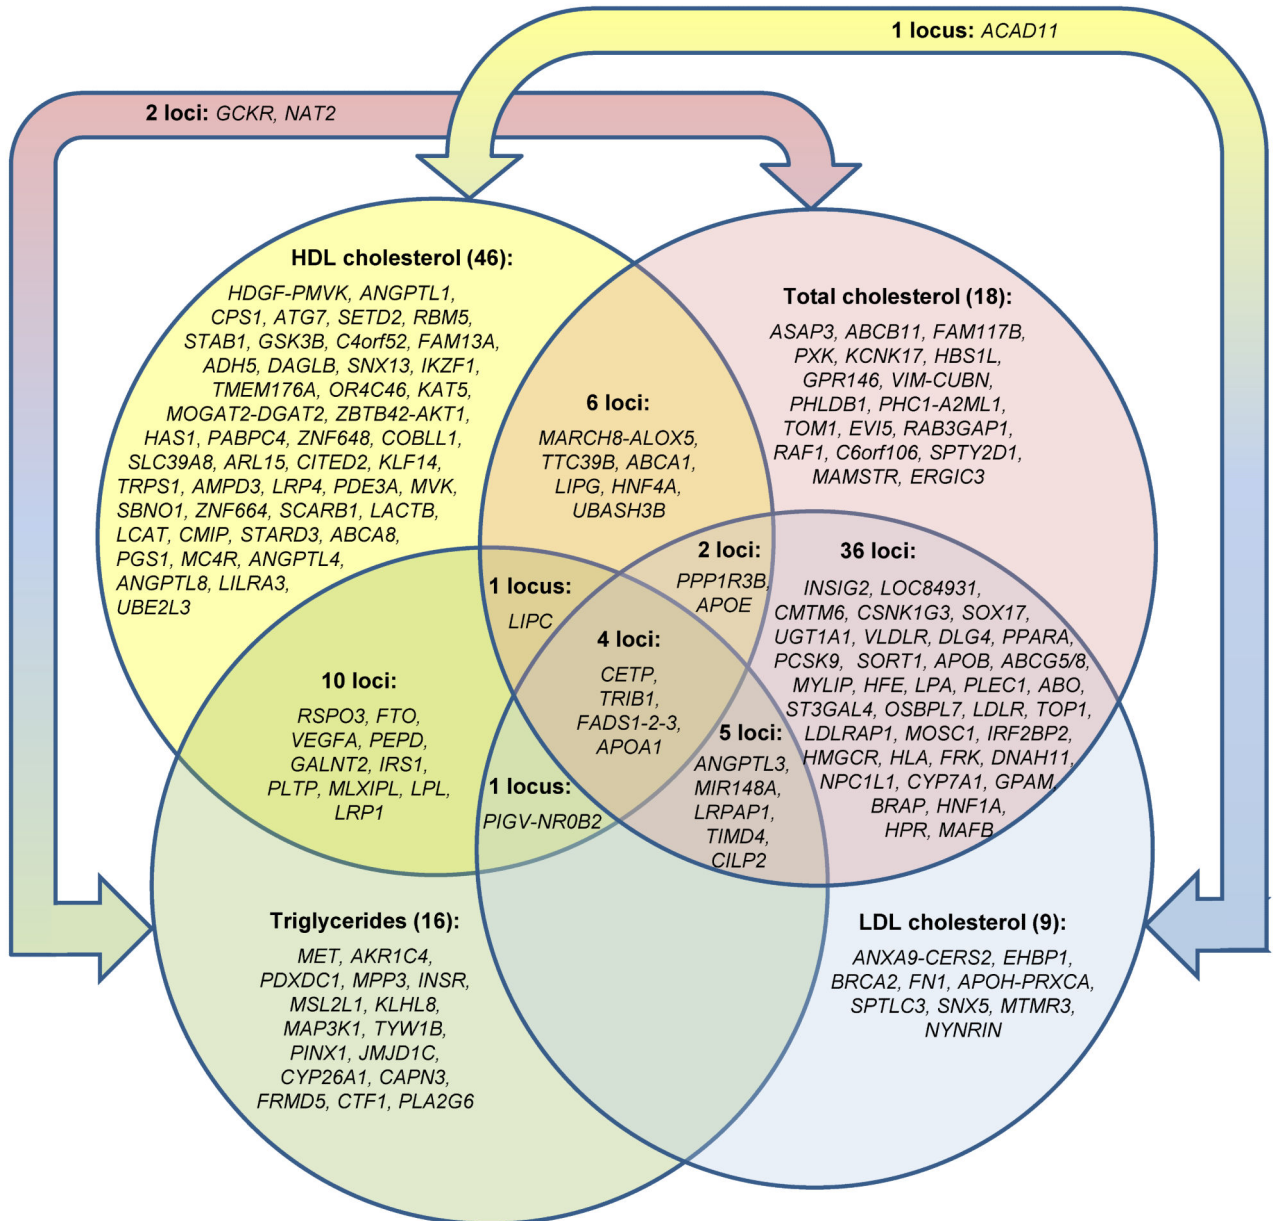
1 locus: ACAD11

2 loci: GCKR, NAT2

HDL cholesterol (46):
HDGF-PMVK, ANGPTL1, CPS1, ATG7, SETD2, RBM5, STAB1, GSK3B, C4orf52, FAM13A, ADH5, DAGLB, SNX13, IKZF1, TMEM176A, OR4C46, KAT5, MOGAT2-DGAT2, ZBTB42-AKT1, HAS1, PABPC4, ZNF648, COBLL1, SLC39A8, ARL15, CITED2, KLF14, TRPS1, AMPD3, LRP4, PDE3A, MVK, SBNO1, ZNF664, SCARB1, LACTB, LCAT, CMIP, STARD3, ABCA8, PGS1, MC4R, ANGPTL4, ANGPTL8, LILRA3, UBE2L3

Total cholesterol (18):
ASAP3, ABCB11, FAM117B, PXK, KCNK17, HBS1L, GPR146, VIM-CUBN, PHLDB1, PHC1-A2ML1, TOM1, EVI5, RAB3GAP1, RAF1, C6orf106, SPTY2D1, MAMSTR, ERGIC3

6 loci:
MARCH8-ALOX5, TTC39B, ABCA1, LIPG, HNF4A, UBASH3B

2 loci:
PPP1R3B, APOE

36 loci:
INSIG2, LOC84931, CMTM6, CSNK1G3, SOX17, UGT1A1, VLDLR, DLG4, PPARA, PCSK9, SORT1, APOB, ABCG5/8, MYLIP, HFE, LPA, PLEC1, ABO, ST3GAL4, OSBPL7, LDLR, TOP1, LDLRAP1, MOSC1, IRF2BP2, HMGCR, HLA, FRK, DNAH11, NPC1L1, CYP7A1, GPAM, BRAP, HNF1A, HPR, MAFB

1 locus:
LIPC

4 loci:
CETP, TRIB1, FADS1-2-3, APOA1

10 loci:
RSPO3, FTO, VEGFA, PEPD, GALNT2, IRS1, PLTP, MLXIPL, LPL, LRP1

5 loci:
ANGPTL3, MIR148A, LRPAP1, TIMD4, CILP2

1 locus:
PIGV-NR0B2

Triglycerides (16):
MET, AKR1C4, PDXDC1, MPP3, INSR, MSL2L1, KLHL8, MAP3K1, TYW1B, PINX1, JMJD1C, CYP26A1, CAPN3, FRMD5, CTF1, PLA2G6

LDL cholesterol (9):
ANXA9-CERS2, EHBP1, BRCA2, FN1, APOH-PRXCA, SPTLC3, SNX5, MTMR3, NYNRIN